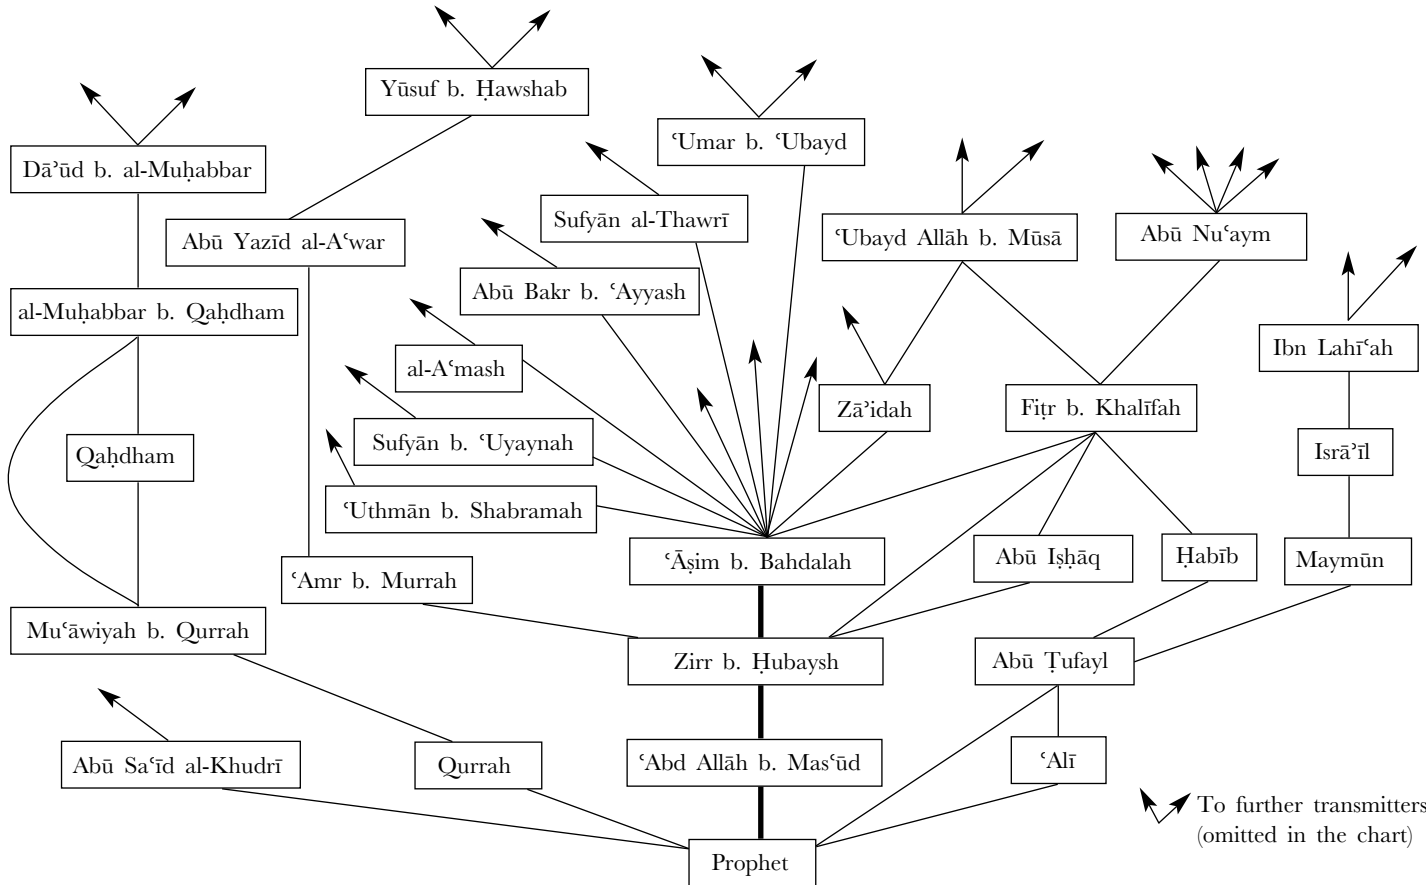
Yūsuf b. Ḥawshab

ʿUmar b. ʿUbayd

Dāʾūd b. al-Muḥabbar

Sufyān al-Thawrī

Abū Yazīd al-Aʿwar

ʿUbayd Allāh b. Mūsā

Abū Nuʿaym

Abū Bakr b. ʿAyyash

al-Muḥabbar b. Qaḥdham

Ibn Lahīʿah

al-Aʿmash

Zāʾidah

Fiṭr b. Khalīfah

Sufyān b. ʿUyaynah

Qaḥdham

Isrāʾīl

ʿUthmān b. Shabramah

ʿĀṣim b. Bahdalah

Abū Iṣḥāq

Ḥabīb

Maymūn

ʿAmr b. Murrah

Muʿāwiyah b. Qurrah

Zirr b. Ḥubaysh

Abū Ṭufayl

Abū Saʿīd al-Khudrī

Qurrah

ʿAbd Allāh b. Masʿūd

ʿAlī

To further transmitters (omitted in the chart)

Prophet